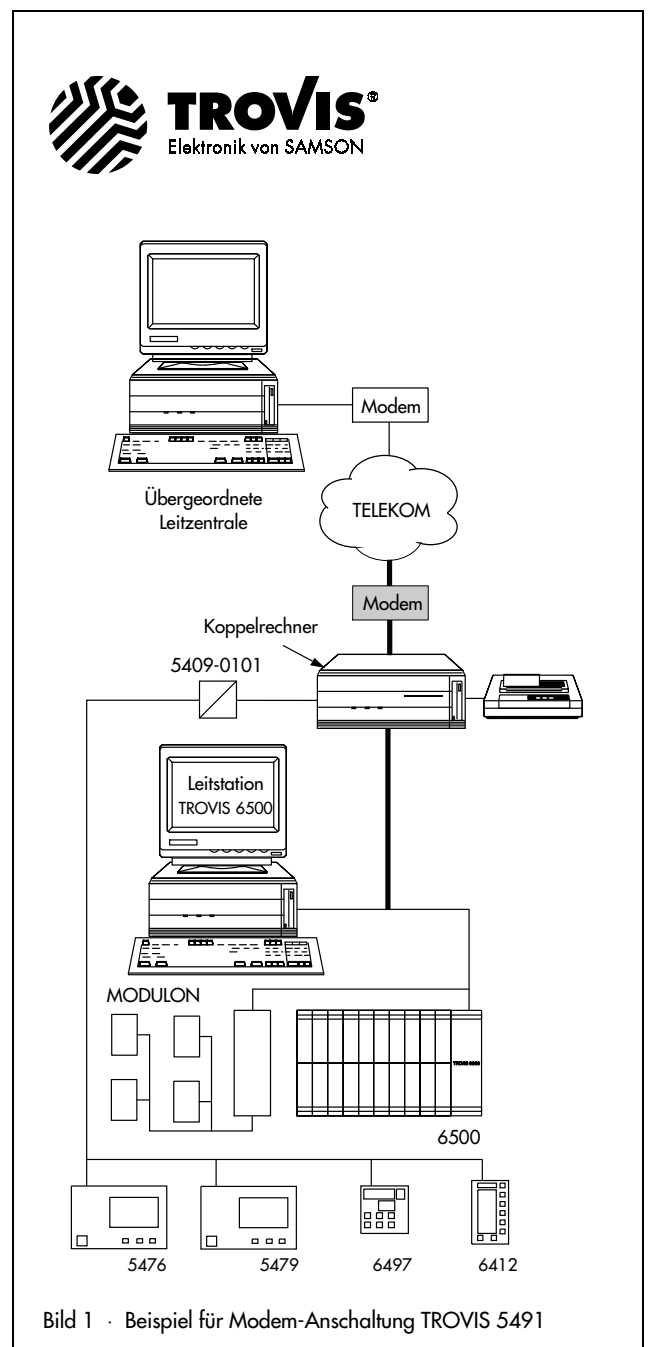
TROVIS®
Elektronik von SAMSON

Modem

Übergeordnete Leitzentrale

TELEKOM

Modem

Koppelrechner

5409-0101

Leitstation
TROVIS 6500

MODULON

TROVIS 6500

6500

5476

5479

6497

6412

Bild 1 · Beispiel für Modem-Anschaltung TROVIS 5491